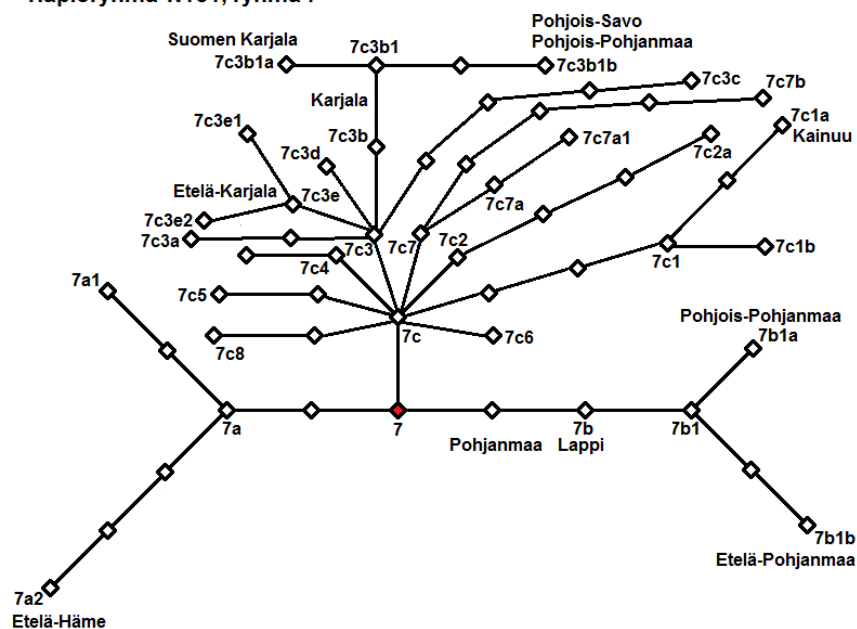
Haploryhmä N1c1, ryhmä 7

Pohjois-Savo
Pohjois-Pohjanmaa

Suomen Karjala
7c3b1
7c3b1a
7c3b1b
7c3c
7c7b
Karjala
7c1a
Kainuu
7c3e1
7c3b
7c7a1
7c2a
7c3d
Etelä-Karjala
7c3e
7c7a
7c3e2
7c3a
7c3
7c7
7c2
7c1
7c1b
7c4
7a1
7c5
Pohjois-Pohjanmaa
7b1a
7c
7c6
7c8
7a
7
Pohjanmaa
7b
Lappi
7b1
7b1b
Etelä-Pohjanmaa
7a2
Etelä-Häme